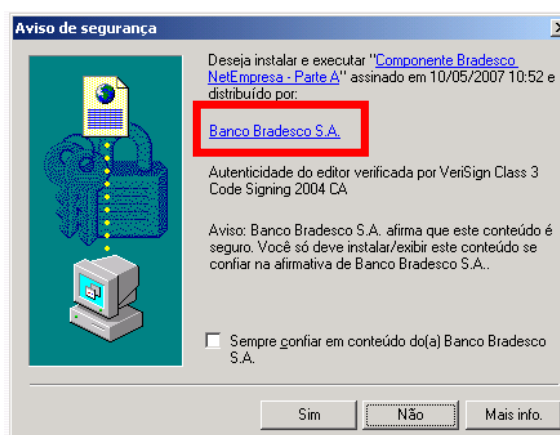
Aviso de segurança

Deseja instalar e executar "Componente Bradesco NetEmpresa - Parte A" assinado em 10/05/2007 10:52 e distribuído por:

Banco Bradesco S.A.

Autenticidade do editor verificada por VeriSign Class 3 Code Signing 2004 CA

Aviso: Banco Bradesco S.A. afirma que este conteúdo é seguro. Você só deve instalar/exibir este conteúdo se confiar na afirmativa de Banco Bradesco S.A..

Sempre confiar em conteúdo do(a) Banco Bradesco S.A.

Sim Não Mais info.